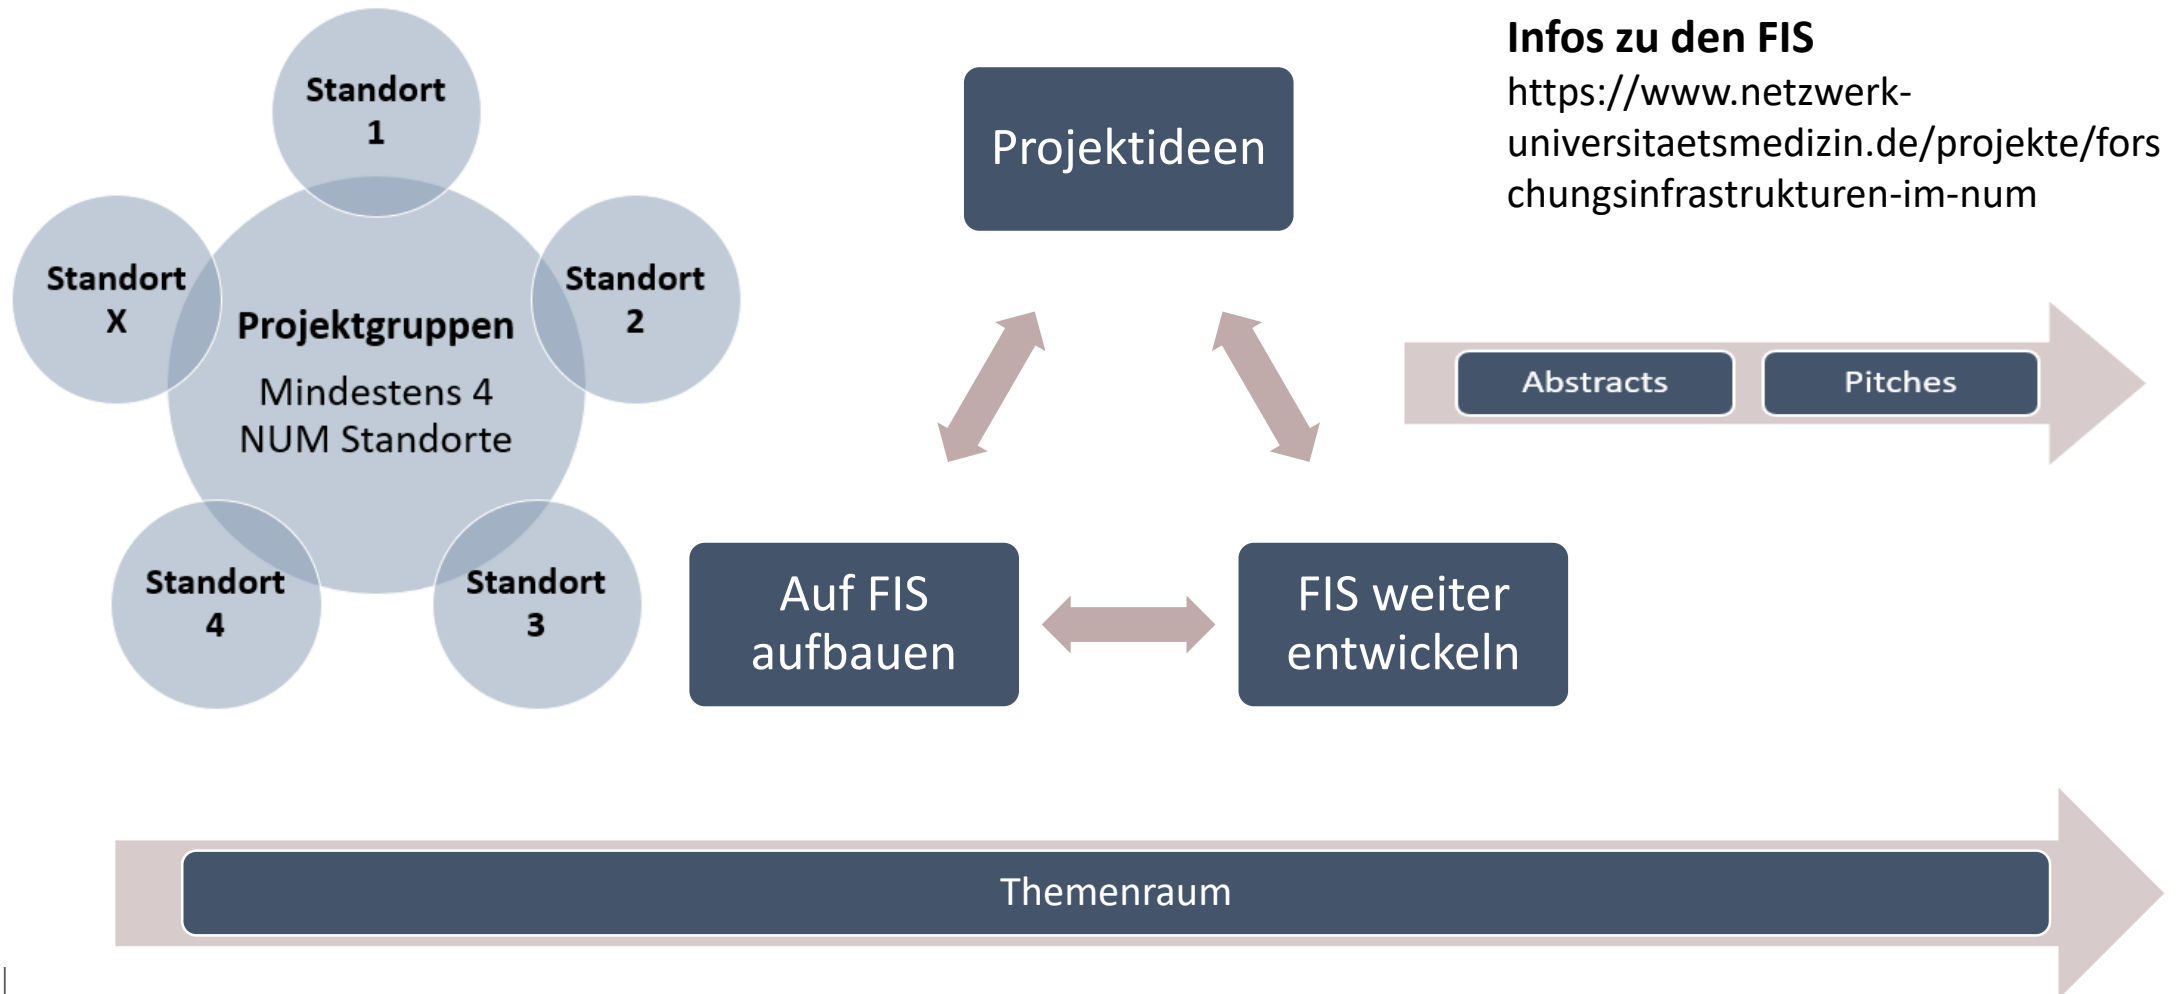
Standort 1

Standort X

Projektgruppen

Mindestens 4 NUM Standorte

Standort 2

Standort 4

Standort 3

Projektideen

Infos zu den FIS
https://www.netzwerk-universitaetsmedizin.de/projekte/forschungsinfrastrukturen-im-num

Abstracts

Pitches

Auf FIS aufbauen

FIS weiter entwickeln

Themenraum